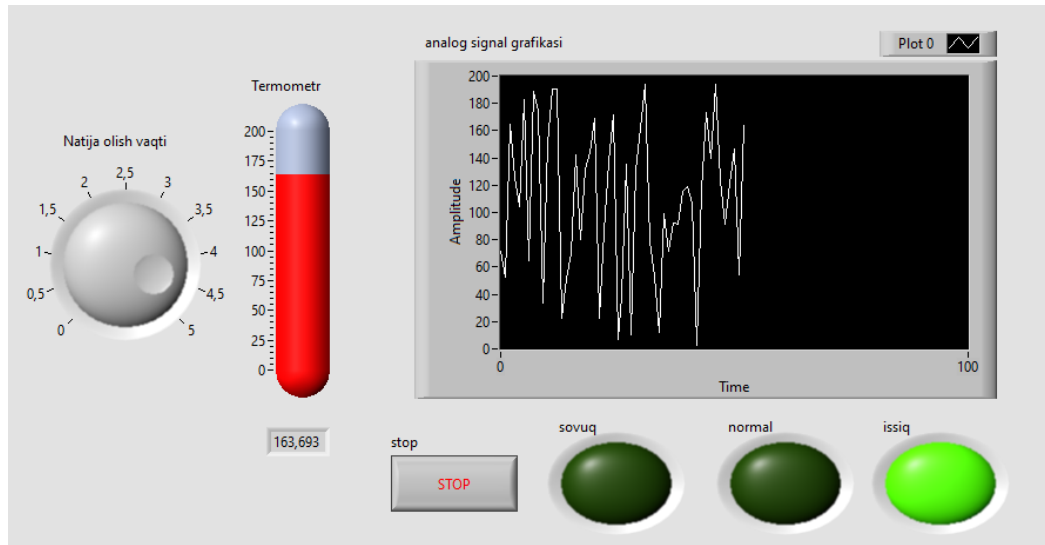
Natija olish vaqti

0
0,5
1
1,5
2
2,5
3
3,5
4
4,5
5

Termometr

200
175
150
125
100
75
50
25
0

163,693

analog signal grafikasi

Plot 0

Amplitude
200
180
160
140
120
100
80
60
40
20
0
0
100
Time

stop

STOP

sovuq

normal

issiq